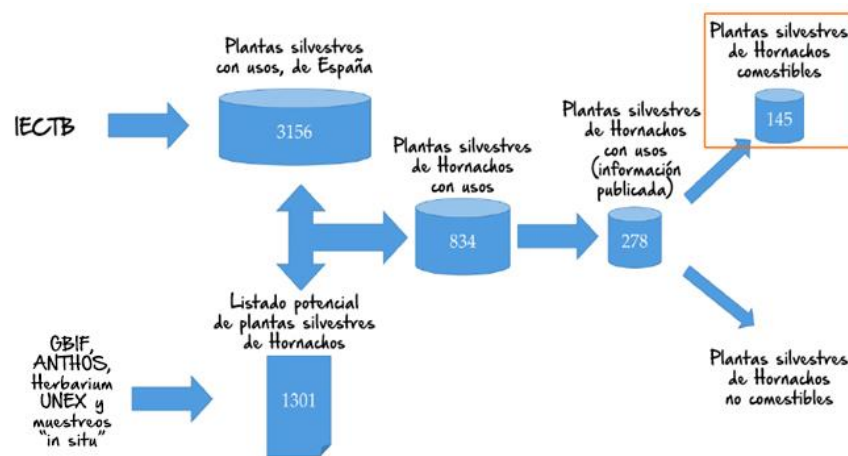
Plantas silvestres con usos, de España

IECTB

3156

Plantas silvestres de Hornachos con usos

834

Plantas silvestres de Hornachos con usos (información publicada)

278

Plantas silvestres de Hornachos comestibles

145

Listado potencial de plantas silvestres de Hornachos

GBIF, ANTHOS, Herbarium UNEX y muestreos "in situ"

1301

Plantas silvestres de Hornachos no comestibles